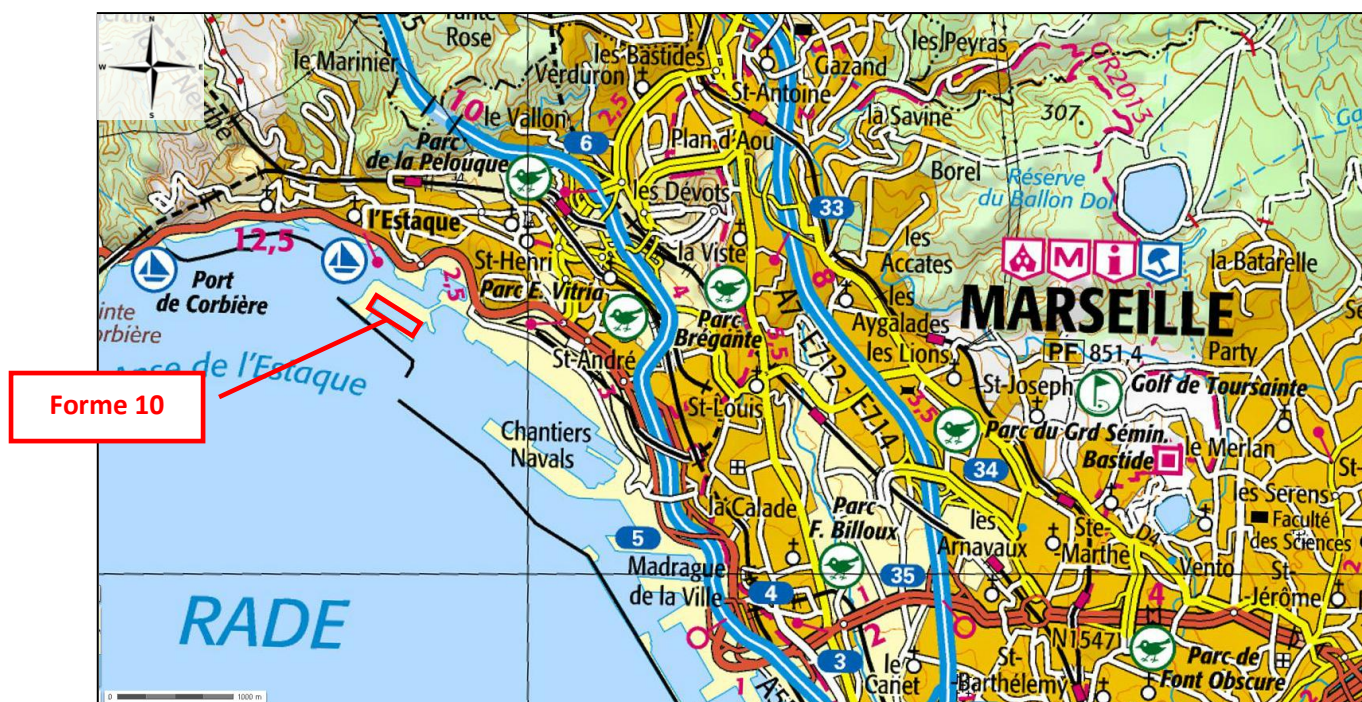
N
W
E
S

Rose
le Marinier
Verduron
les Bastides
Gazand
les Peyras
St-Antoine
la Savine
307
GR2013
le Vallon
Plan d'Aou
Parc de la Pelouque
6
10
2,5
les Dévots
Borel
Réserve du Ballon Dol
33
l'Estaque
St-Henri
la Viste
les Accates
la Batarelle
12,5
2,5
Port de Corbière
Parc E. Vitria
Parc Brégante
MARSEILLE
les Aygalades
Anse de l'Estaque
St-André
les Lions
PF 851,4
Party
St-Joseph
Golf de Toursainte
Forme 10
St-Louis
A7 - E712 - E714
Parc du Grd Sémin.
Chantiers Navals
Bastide
le Merlan
34
les Sérens
la Calade
Parc F. Billoux
les Arnavaux
Ste-Marthe
Faculté des Sciences
5
Madrague de la Ville
Vento
St-Jérôme
35
4
RADE
N1547
3
le Canet
St-Barthélemy
Parc de Font Obscure
0
1000 m